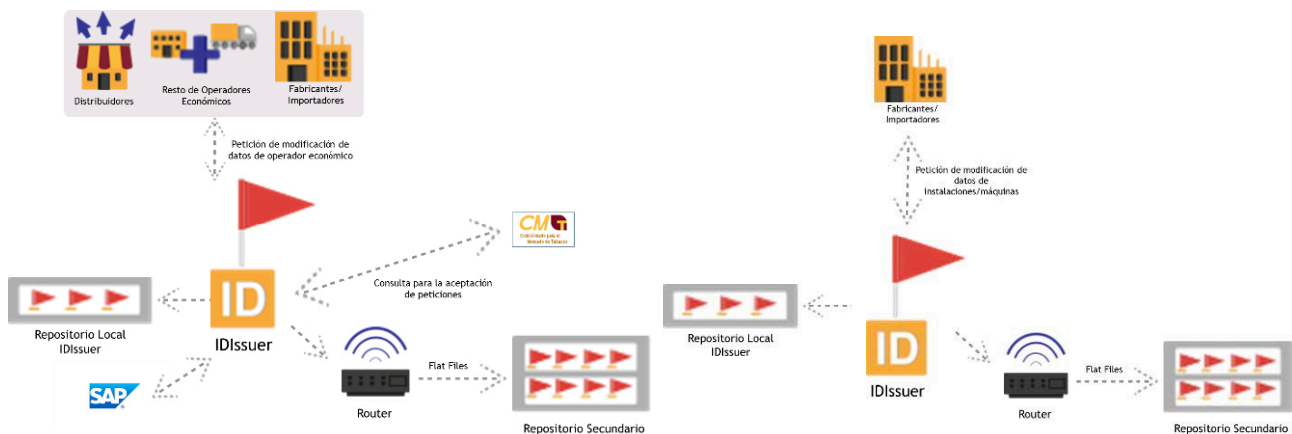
Distribuidores

Resto de Operadores Económicos

Fabricantes/ Importadores

Petición de modificación de datos de operador económico

CM

Comisionado para el Mercado de Tabacos

Consulta para la aceptación de peticiones

ID

Repositorio Local IDIssuer

IDIssuer

SAP

Router

Flat Files

Repositorio Secundario

Fabricantes/ Importadores

Petición de modificación de datos de instalaciones/máquinas

Repositorio Local IDIssuer

ID

IDIssuer

Router

Flat Files

Repositorio Secundario